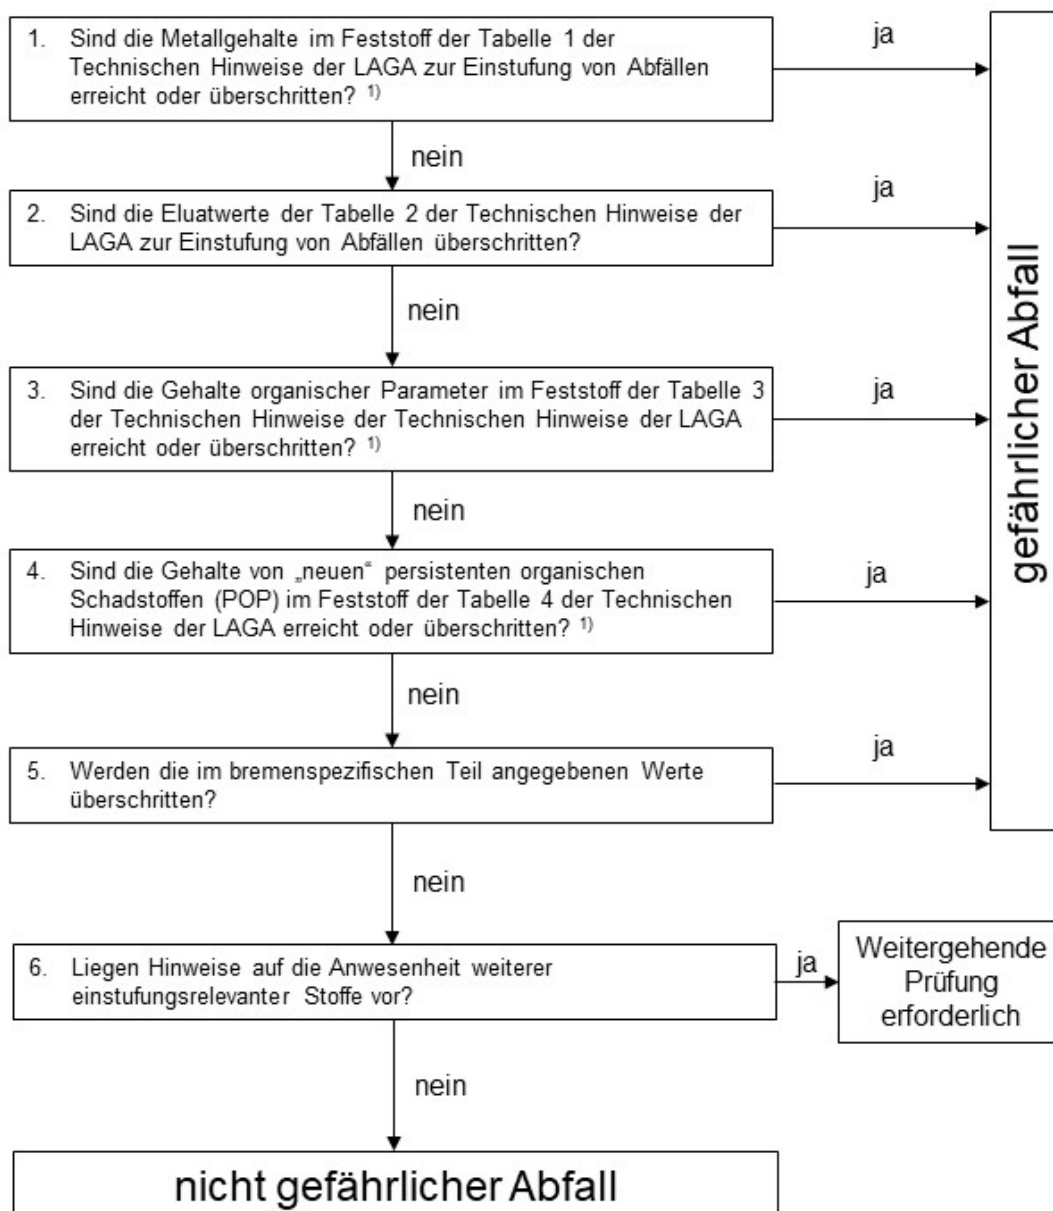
1. Sind die Metallgehalte im Feststoff der Tabelle 1 der Technischen Hinweise der LAGA zur Einstufung von Abfällen erreicht oder überschritten? $^{1)}$

ja

nein

2. Sind die Eluatwerte der Tabelle 2 der Technischen Hinweise der LAGA zur Einstufung von Abfällen überschritten?

ja

nein

3. Sind die Gehalte organischer Parameter im Feststoff der Tabelle 3 der Technischen Hinweise der Technischen Hinweise der LAGA erreicht oder überschritten? $^{1)}$

ja

nein

4. Sind die Gehalte von „neuen“ persistenten organischen Schadstoffen (POP) im Feststoff der Tabelle 4 der Technischen Hinweise der LAGA erreicht oder überschritten? $^{1)}$

ja

nein

5. Werden die im bremenspezifischen Teil angegebenen Werte überschritten?

ja

gefährlicher Abfall

nein

6. Liegen Hinweise auf die Anwesenheit weiterer einstufungsrelevanter Stoffe vor?

ja

Weitergehende Prüfung erforderlich

nein

nicht gefährlicher Abfall